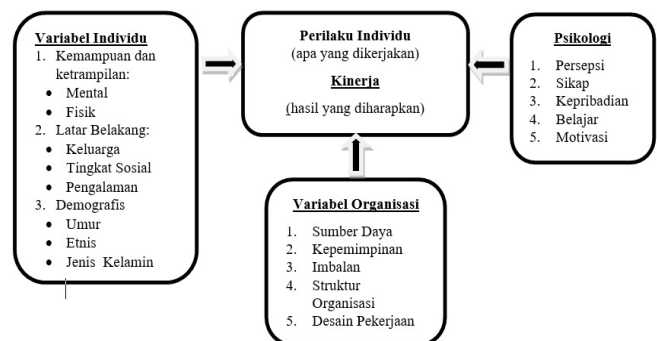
Variabel Individu
1. Kemampuan dan ketrampilan:
• Mental
• Fisik
2. Latar Belakang:
• Keluarga
• Tingkat Sosial
• Pengalaman
3. Demografis
• Umur
• Etnis
• Jenis Kelamin

Perilaku Individu
(apa yang dikerjakan)
Kinerja
(hasil yang diharapkan)

Psikologi
1. Persepsi
2. Sikap
3. Kepribadian
4. Belajar
5. Motivasi

Variabel Organisasi
1. Sumber Daya
2. Kepemimpinan
3. Imbalan
4. Struktur Organisasi
5. Desain Pekerjaan